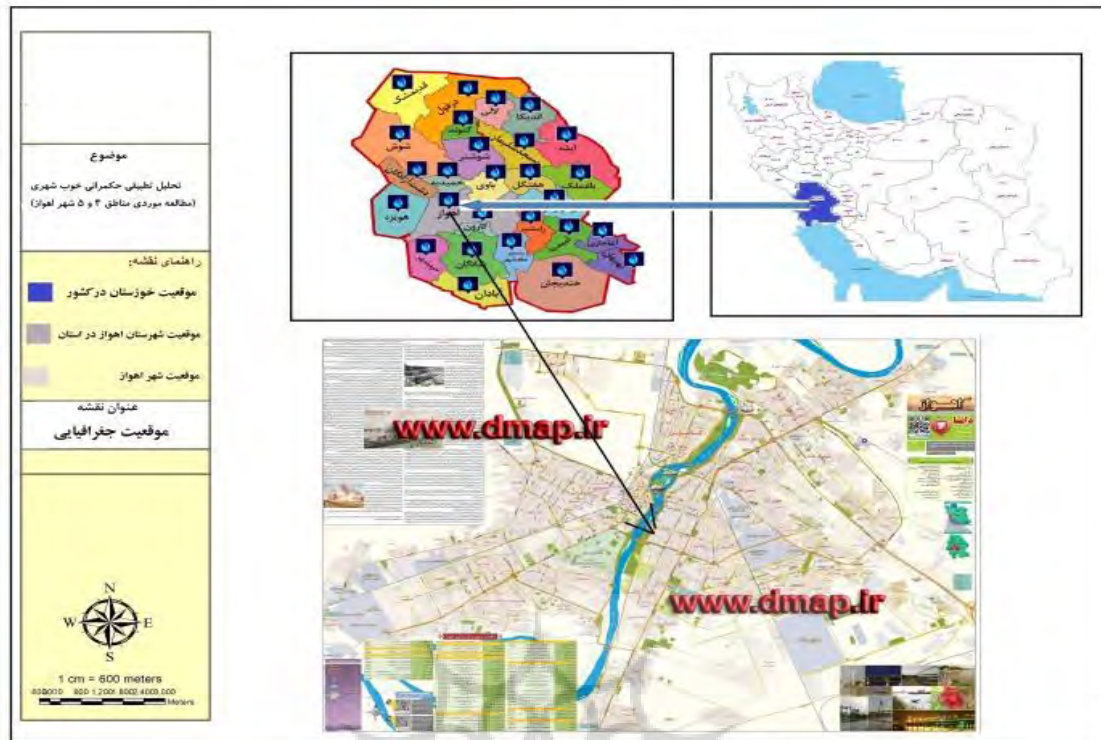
موضوع

تحلیل تطبیقی حکمرانی خوب شهری (مطالعه موردی مناطق ۴ و ۵ شهر اهواز)

راهنمای نقشه:

موقعیت خوزستان درکشور

موقعیت شهرستان اهواز در استان

موقعیت شهر اهواز

عنوان نقشه

موقعیت جغرافیایی

N
W E
S

1 cm = 600 meters

Meters

اندیمشک
دزفول
لالی
اندیکا
گتوند
ایذه
شوش
شوشتر
مسجدسلیمان
باغملک
حمیدیه
باوی
هفتکل
دشت آزادگان
اهواز
هویزه
کارون
رامهرمز
امیدیه
بهبهان
آغاجاری
خرمشهر
شادگان
آبادان
هندیجان

www.dmap.ir

www.dmap.ir

اهواز